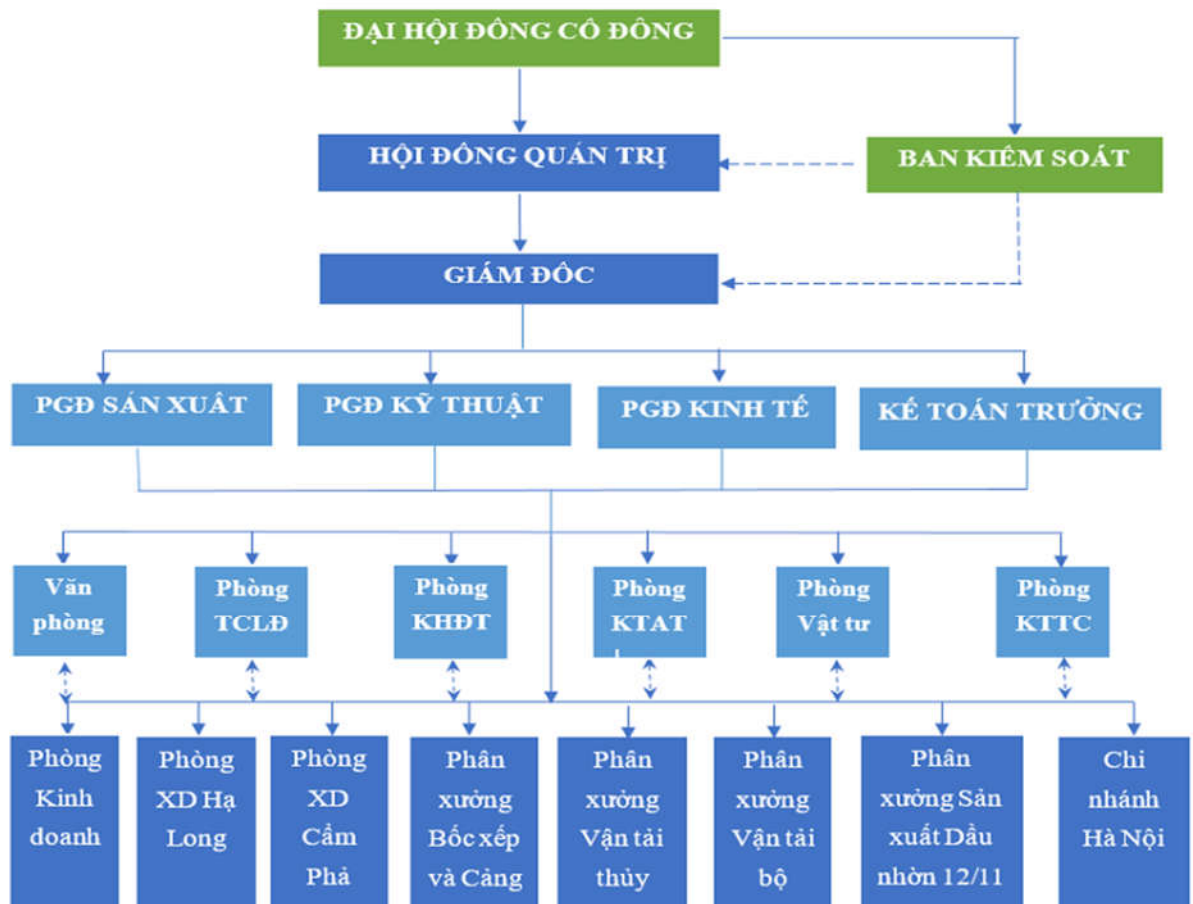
ĐẠI HỘI ĐỒNG CỔ ĐÔNG

HỘI ĐỒNG QUẢN TRỊ

BAN KIỂM SOÁT

GIÁM ĐỐC

PGĐ SẢN XUẤT

PGĐ KỸ THUẬT

PGĐ KINH TẾ

KẾ TOÁN TRƯỞNG

Văn phòng

Phòng TCLĐ

Phòng KHĐT

Phòng KTAT

Phòng Vật tư

Phòng KTTC

Phòng Kinh doanh

Phòng XD Hạ Long

Phòng XD Cẩm Phả

Phân xưởng Bốc xếp và Cảng

Phân xưởng Vận tải thủy

Phân xưởng Vận tải bộ

Phân xưởng Sản xuất Dầu nhờn 12/11

Chi nhánh Hà Nội